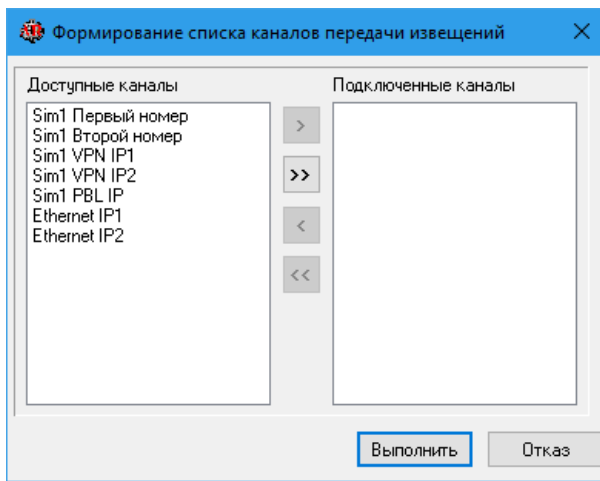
Формирование списка каналов передачи извещений

X

Доступные каналы

Sim1 Первый номер
Sim1 Второй номер
Sim1 VPN IP1
Sim1 VPN IP2
Sim1 PBL IP
Ethernet IP1
Ethernet IP2

>

>>

<

<<

Подключенные каналы

Выполнить

Отказ